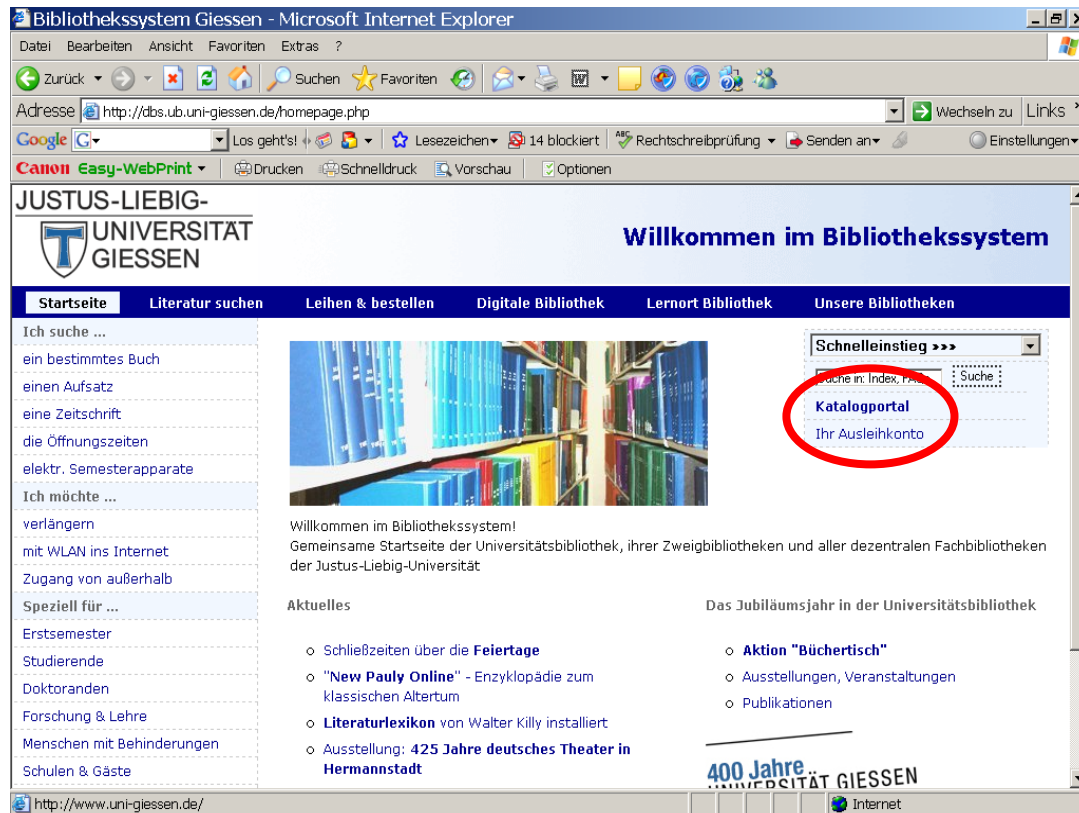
Bibliothekssystem Giessen - Microsoft Internet Explorer

Datei Bearbeiten Ansicht Favoriten Extras ?

Zurück Suchen Favoriten

Adresse http://dbs.ub.uni-giessen.de/homepage.php Wechseln zu Links

Google Los geht's! Lesezeichen 14 blockiert Rechtschreibprüfung Senden an Einstellungen

Canon Easy-WebPrint Drucken Schnelldruck Vorschau Optionen

JUSTUS-LIEBIG-UNIVERSITÄT GIESSEN

Willkommen im Bibliothekssystem

Startseite Literatur suchen Leihen & bestellen Digitale Bibliothek Lernort Bibliothek Unsere Bibliotheken

Ich suche ...
ein bestimmtes Buch
einen Aufsatz
eine Zeitschrift
die Öffnungszeiten
elektr. Semesterapparate

Ich möchte ...
verlängern
mit WLAN ins Internet
Zugang von außerhalb

Speziell für ...
Erstsemester
Studierende
Doktoranden
Forschung & Lehre
Menschen mit Behinderungen
Schulen & Gäste

Schnelleinstieg >>>
Suche in: Index, FA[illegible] Suche
Katalogportal
Ihr Ausleihkonto

Willkommen im Bibliothekssystem!
Gemeinsame Startseite der Universitätsbibliothek, ihrer Zweigbibliotheken und aller dezentralen Fachbibliotheken der Justus-Liebig-Universität

Aktuelles

- Schließzeiten über die Feiertage
- "New Pauly Online" - Enzyklopädie zum klassischen Altertum
- Literaturlexikon von Walter Killy installiert
- Ausstellung: 425 Jahre deutsches Theater in Hermannstadt

Das Jubiläumsjahr in der Universitätsbibliothek

- Aktion "Büchertisch"
- Ausstellungen, Veranstaltungen
- Publikationen

400 Jahre UNIVERSITÄT GIESSEN

http://www.uni-giessen.de/ Internet